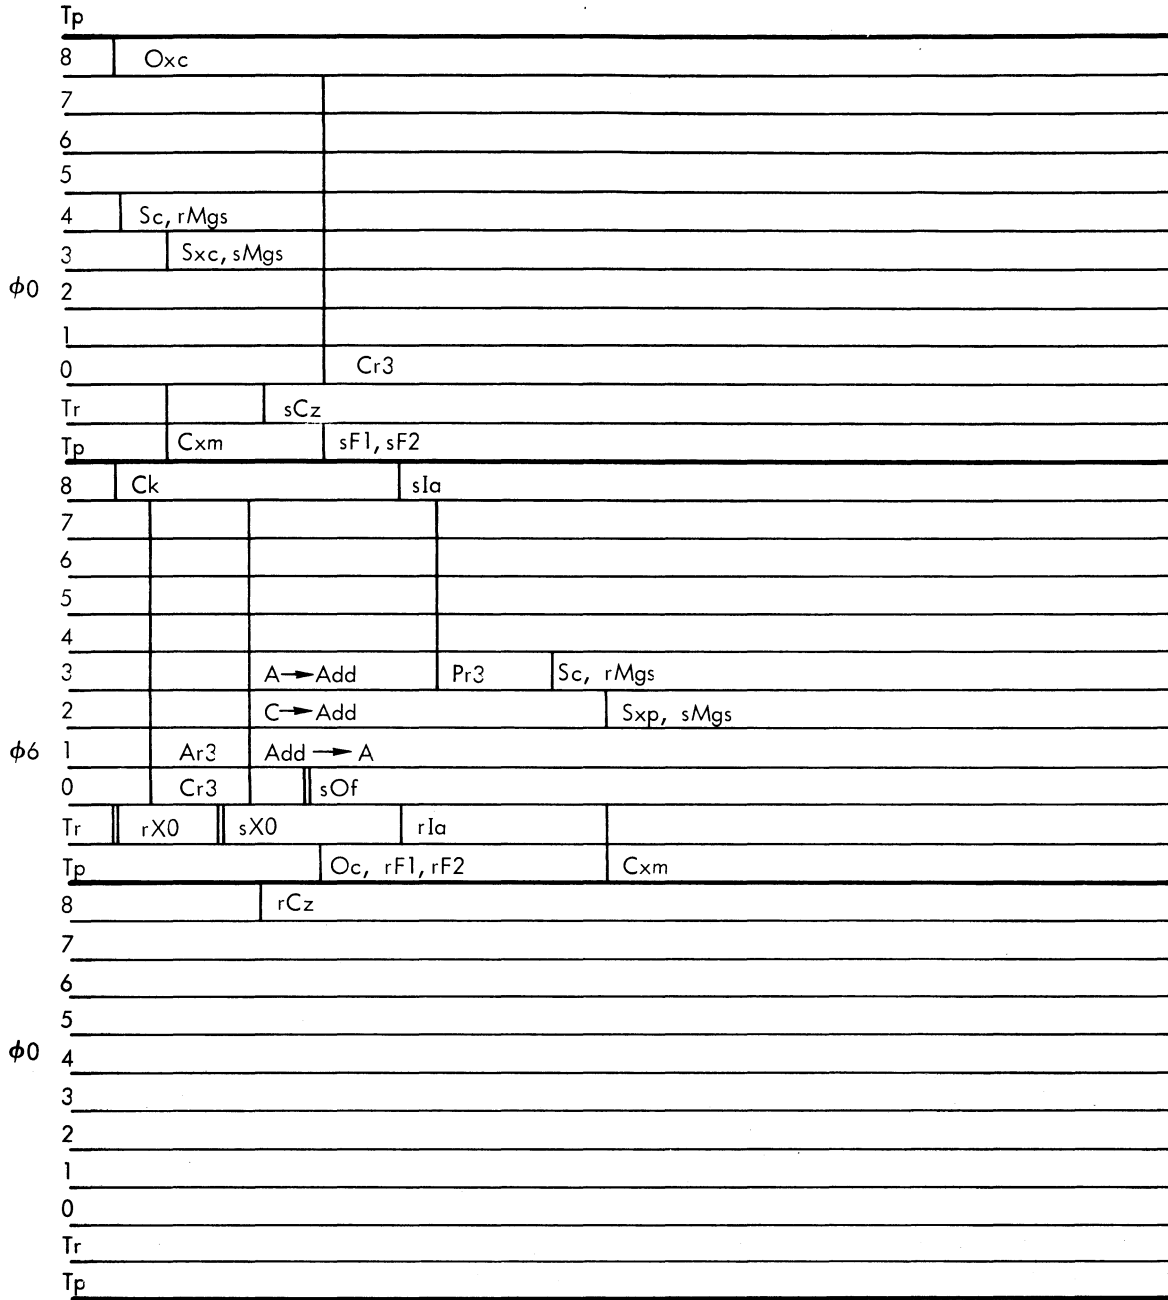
Tp
8 Oxc
7
6
5
4 Sc, rMgs
3 Sxc, sMgs
$\phi 0$ 2
1
0 Cr3
Tr sCz
Tp Cxm sF1, sF2
8 Ck sIa
7
6
5
4
3 A → Add Pr3 Sc, rMgs
2 C → Add Sxp, sMgs
$\phi 6$ 1 Ar3 Add → A
0 Cr3 sOf
Tr rX0 sX0 rIa
Tp Oc, rF1, rF2 Cxm
8 rCz
7
6
5
$\phi 0$ 4
3
2
1
0
Tr
Tp